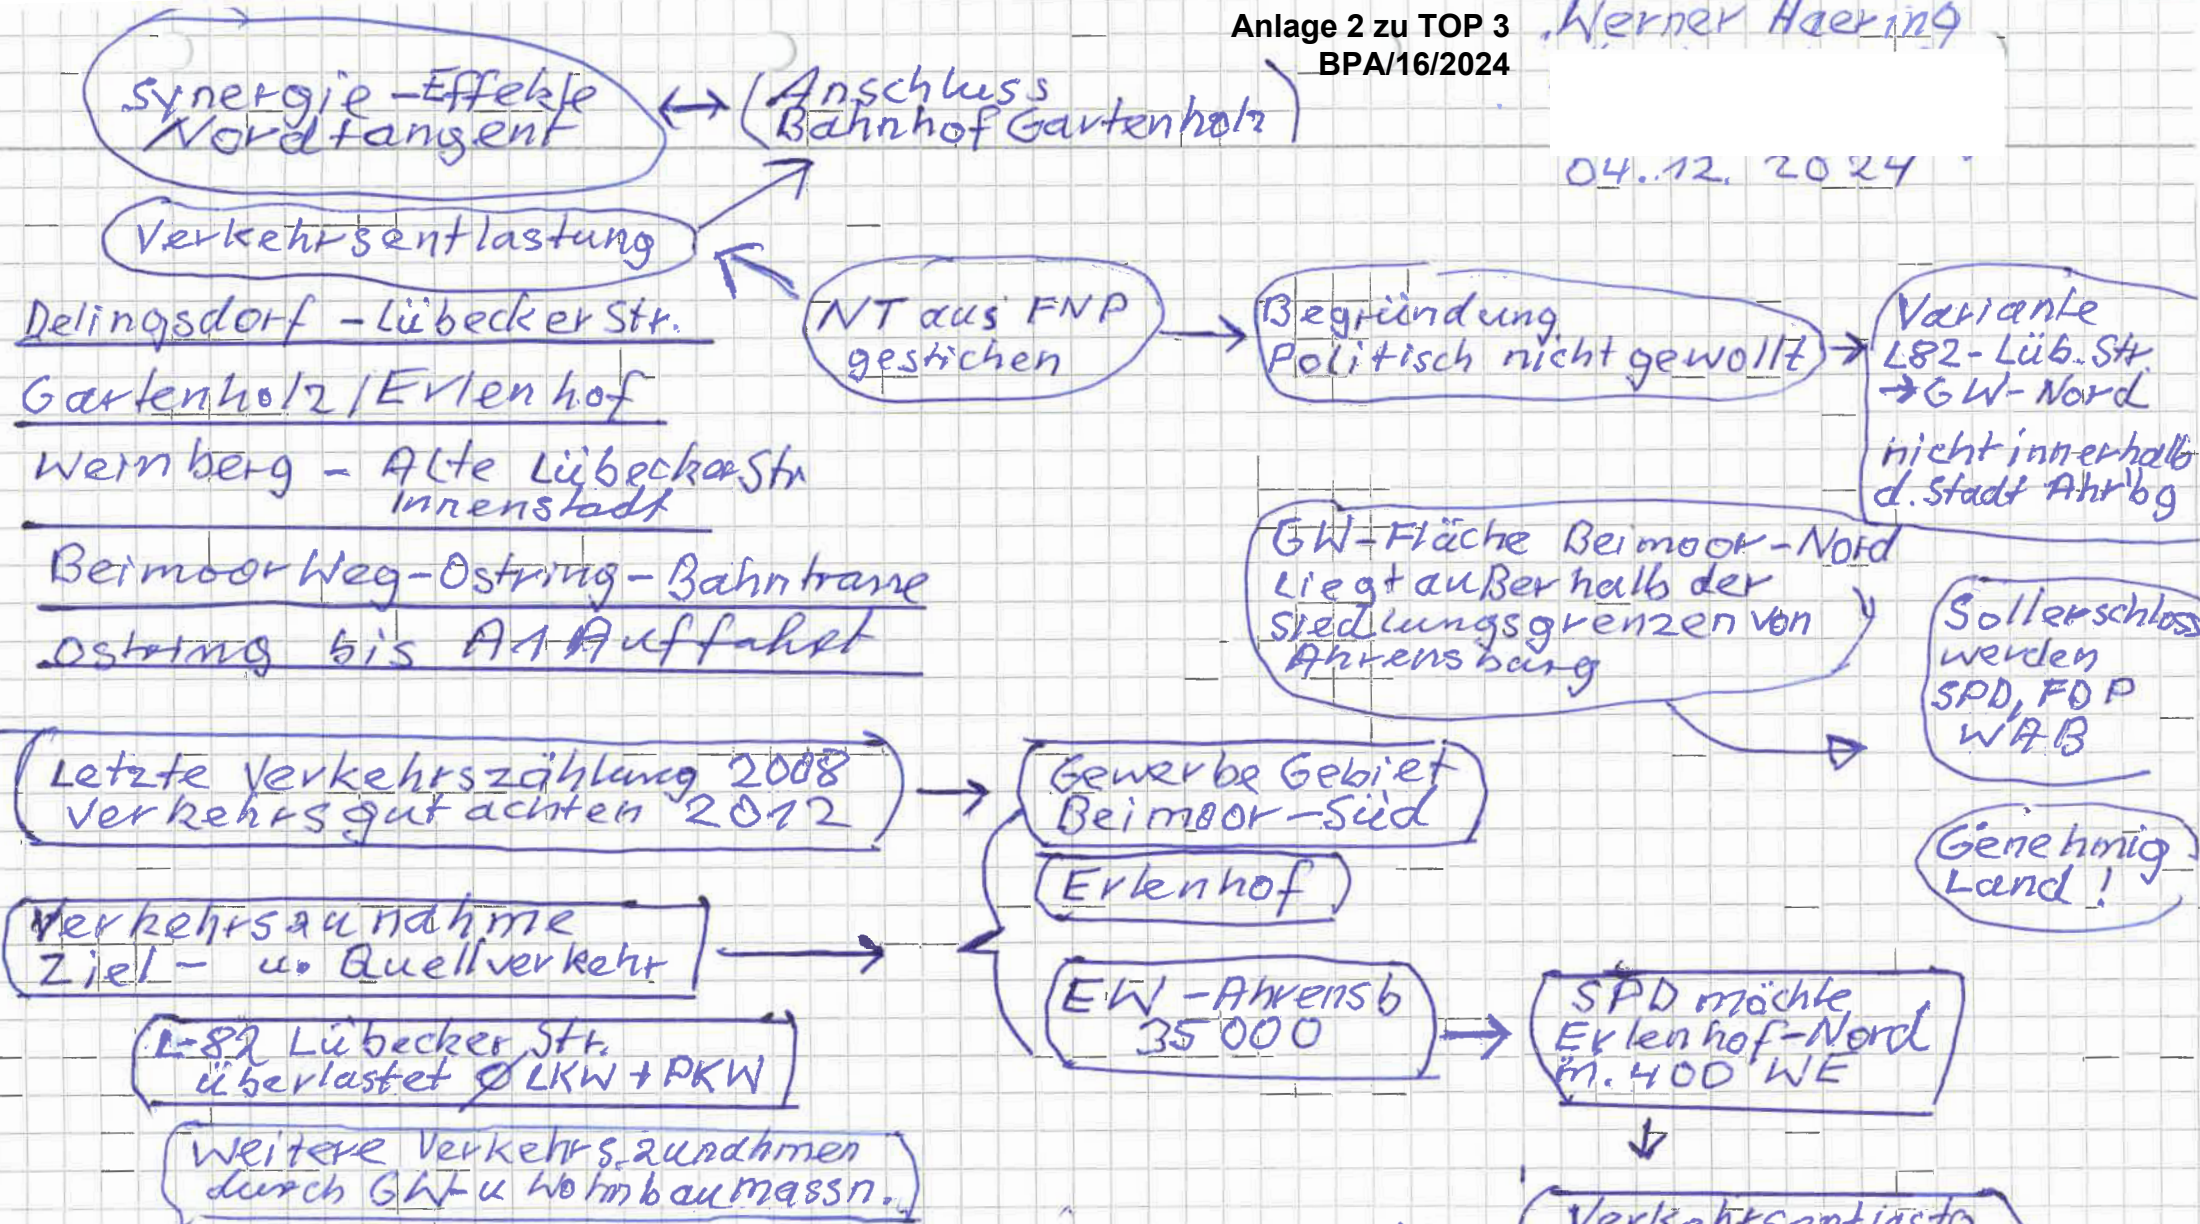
Anlage 2 zu TOP 3
BPA/16/2024

Werner Haering

04.12.2024

Synergie-Effekte Nordtangent

(Anschluss Bahnhof Gartenholz)

Verkehrsentlastung

Delingsdorf - Lübecker Str.

Gartenholz / Erlenhof

Weinberg - Alte Lübecker Str Innenstadt

Beimoor Weg - Ostring - Bahntrasse

Ostring bis A1 Auffahrt

NT aus FNP gestrichen

Begründung Politisch nicht gewollt

Variante L82 - Lüb. Str → GW-Nord

nicht innerhalb d. Stadt Ahr'bg

GW-Fläche Beimoor-Nord liegt außerhalb der Siedlungsgrenzen von Ahrensburg

Sollerschloss werden SPD, FDP WAB

Genehmig Land!

Letzte Verkehrszählung 2008 Verkehrsgutachten 2012

Gewerbe Gebiet Beimoor-Süd

Erlenhof

Verkehrsaunahme Ziel- u. Quellverkehr

EW-Ahrensb 35000

SPD möchte Erlenhof-Nord m. 400 WE

L-82 Lübecker Str. überlastet Ø LKW + PKW

Weitere Verkehrszunahmen durch GW u Wohnbaumassn.

Verkehrsentlasta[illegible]